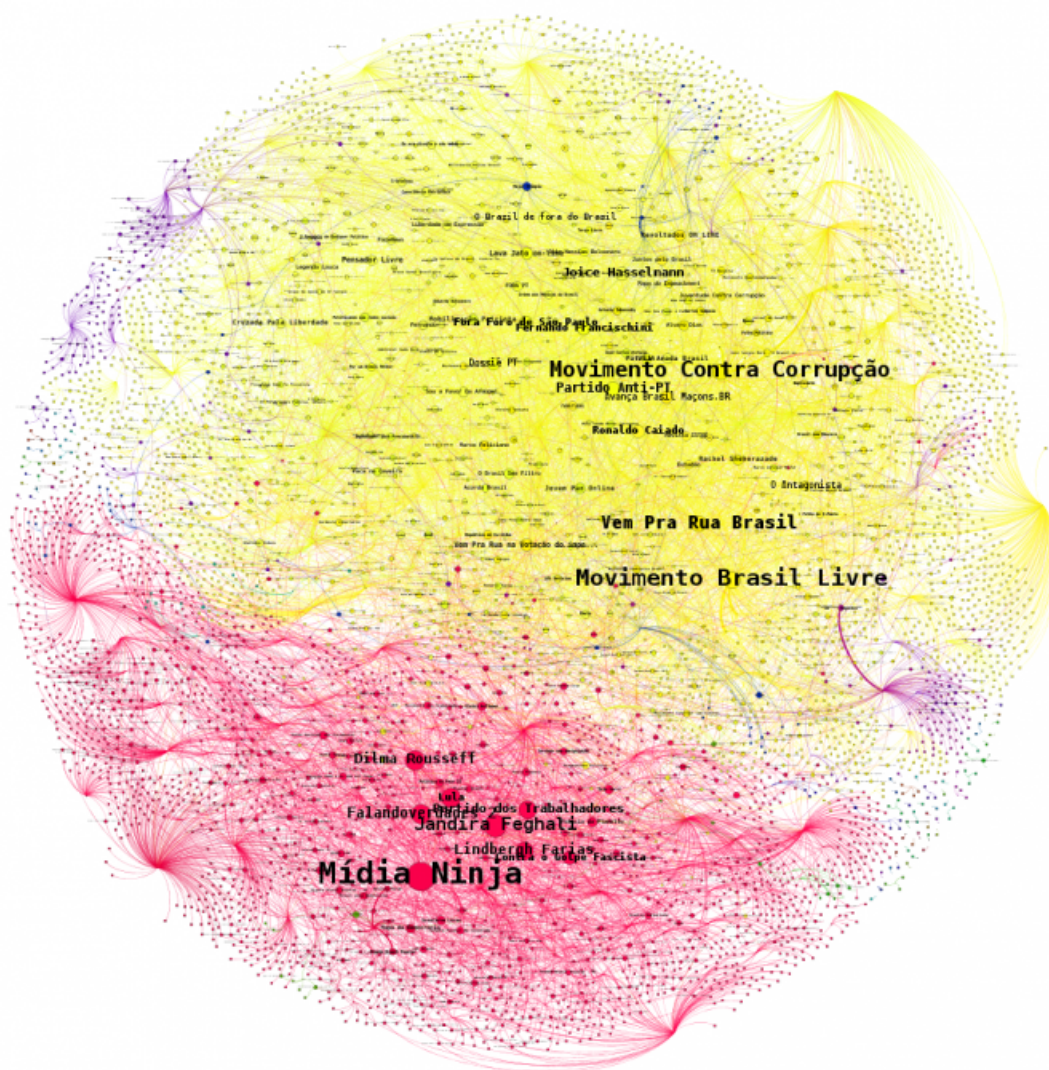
O Brazil de fora do Brasil
Resultados em Live
Pensador Livre
Joice Hasselmann
Cruzada Pela Liberdade
Fora Foro de São Paulo
Fernando Francischini
Dossiê PT
Movimento Contra Corrupção
Partido Anti-PT
Avança Brasil Maçons.BR
Ronaldo Caiado
Rachel Sheherazade
O Antagonista
Vem Pra Rua Brasil
Vem Pra Rua na Votação do Impe
Movimento Brasil Livre
Dilma Rousseff
Lula
Partido dos Trabalhadores
Falandoverdades
Jandira Feghali
Lindbergh Farias
Contra o Golpe Fascista
Mídia Ninja